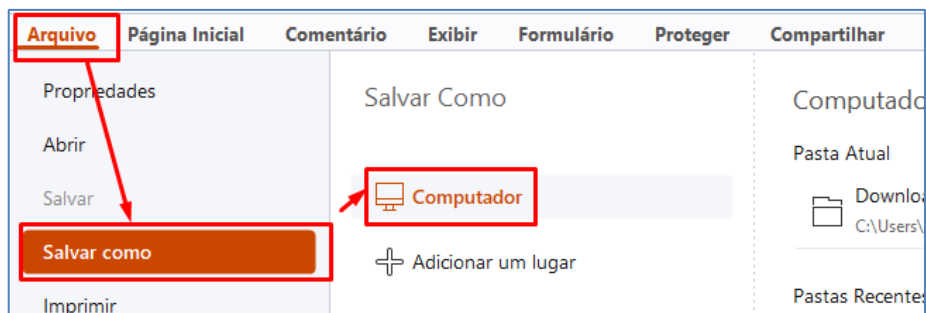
Arquivo Página Inicial Comentário Exibir Formulário Proteger Compartilhar

Propriedades

Abrir

Salvar

Salvar como

Imprimir

Salvar Como

Computador

Adicionar um lugar

Computado

Pasta Atual

Downlo

C:\Users\

Pastas Recente